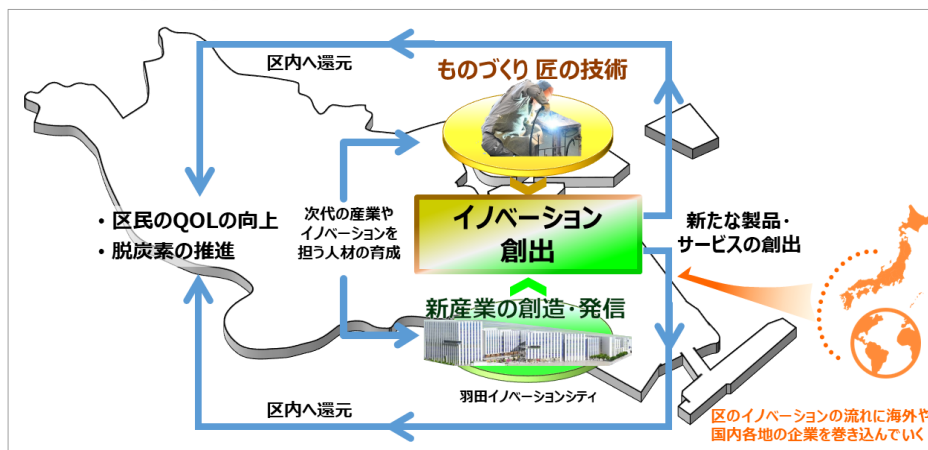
区内へ還元

ものづくり 匠の技術

・区民のQOLの向上
・脱炭素の推進

次代の産業やイノベーションを担う人材の育成

イノベーション創出

新たな製品・サービスの創出

新産業の創造・発信

羽田イノベーションシティ

区内へ還元

区のイノベーションの流れに海外や国内各地の企業を巻き込んでいく